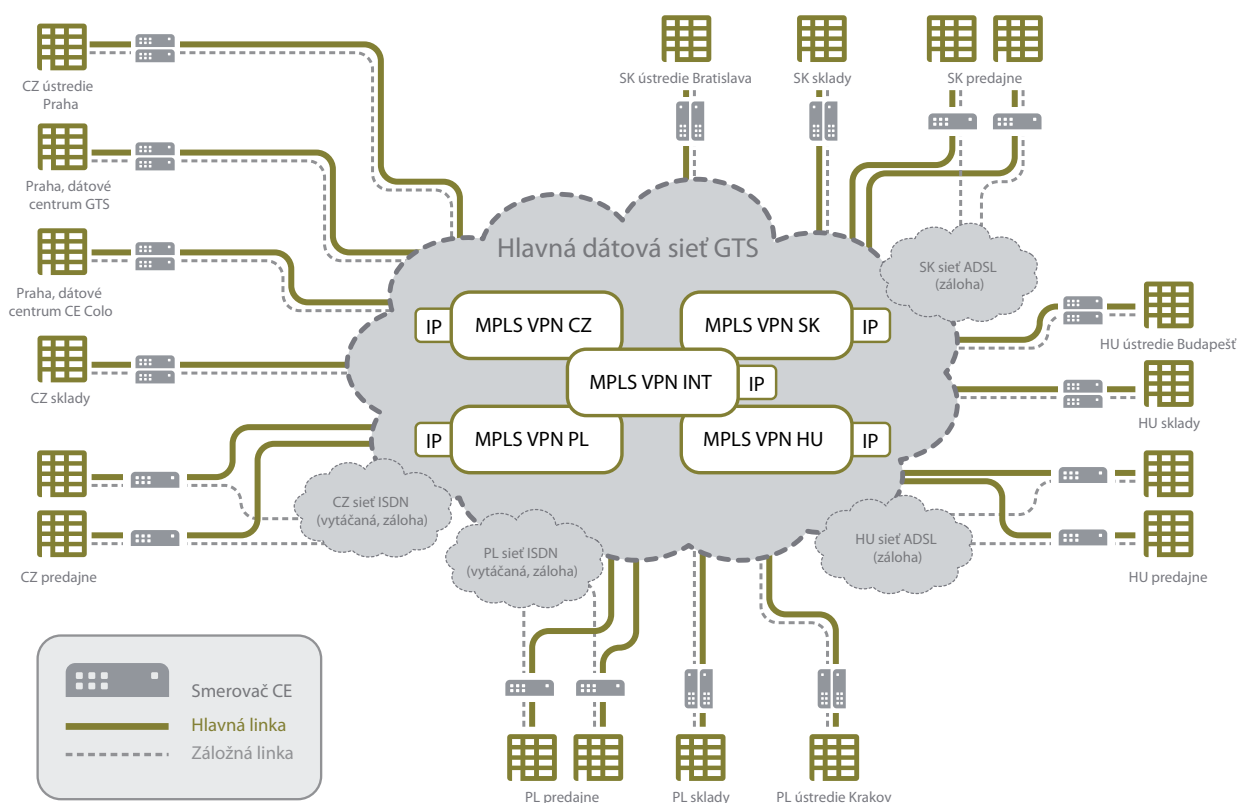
CZ ústredie Praha

Praha, dátové centrum GTS

Praha, dátové centrum CE Colo

CZ sklady

CZ predajne

SK ústredie Bratislava

SK sklady

SK predajne

Hlavná dátová sieť GTS

SK sieť ADSL (záloha)

IP

MPLS VPN CZ

MPLS VPN SK

IP

MPLS VPN INT

IP

IP

MPLS VPN PL

MPLS VPN HU

IP

HU ústredie Budapešť

HU sklady

HU predajne

CZ sieť ISDN (vytáčaná, záloha)

PL sieť ISDN (vytáčaná, záloha)

HU sieť ADSL (záloha)

Smerovač CE

Hlavná linka

Záložná linka

PL predajne

PL sklady

PL ústredie Krakov